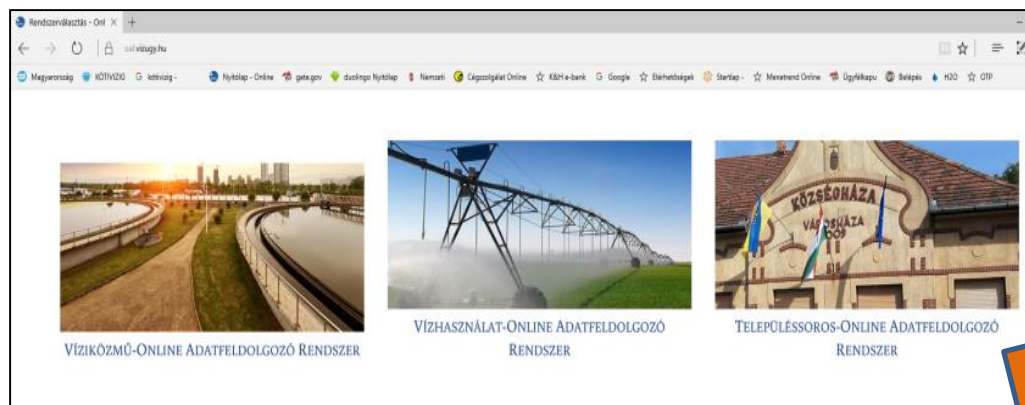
Rendszerválasztás - Onl ×
+
ovf.vizugy.hu
Magyarország
KÖTIVIZIG
kötivizig -
Nyitólap - Online
gate.gov
duolingo Nyitólap
Nemzeti
Cégszolgálat Online
K&H e-bank
Google
Elérhetőségek
Startlap -
Menetrend Online
Ügyfélkapu
Belépés
H2O
OTP

KÖZSÉGHÁZA
VÁROSHÁZA
1909

VÍZIKÖZMŰ-ONLINE ADATFELDOLGOZÓ RENDSZER

VÍZHASZNÁLAT-ONLINE ADATFELDOLGOZÓ RENDSZER

TELEPÜLÉSSOROS-ONLINE ADATFELDOLGOZÓ RENDSZER